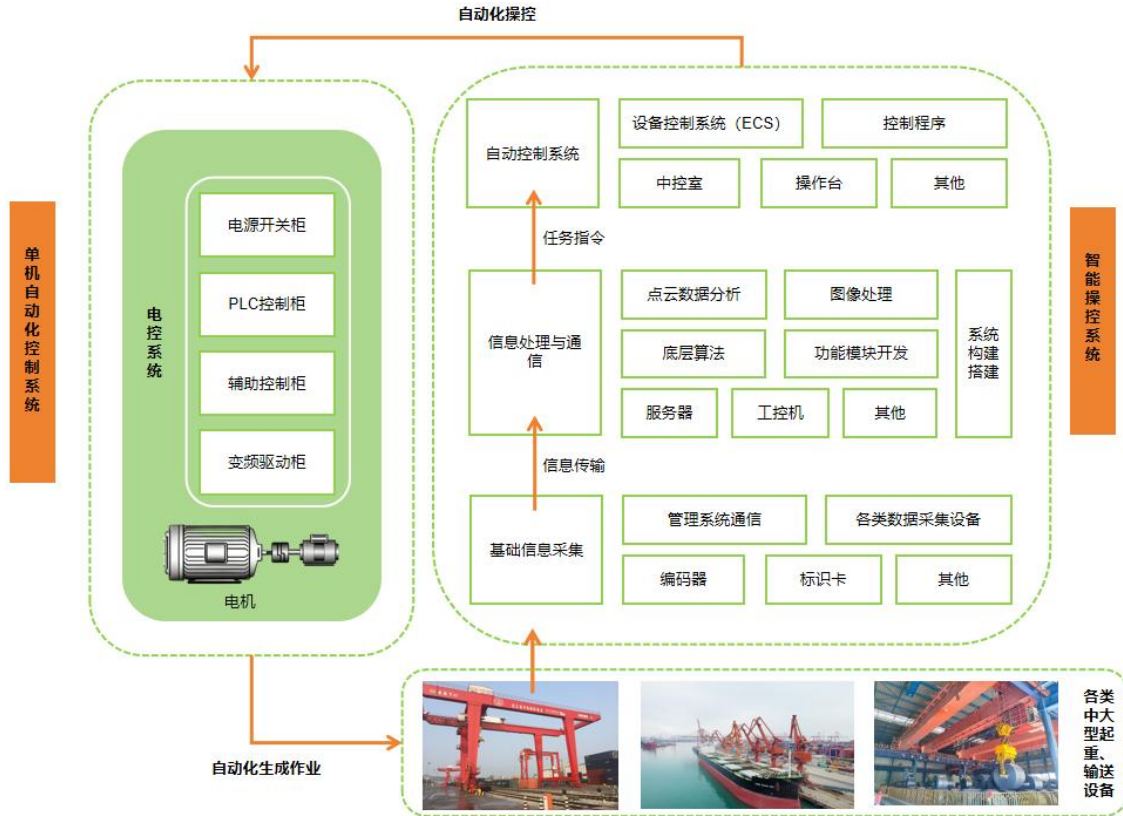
自动化操控

单机自动化控制系统

电控系统

电源开关柜

PLC控制柜

辅助控制柜

变频驱动柜

电机

自动控制系统

设备控制系统（ECS）

控制程序

中控室

操作台

其他

任务指令

信息处理与通信

点云数据分析

图像处理

系统构建搭建

底层算法

功能模块开发

服务器

工控机

其他

信息传输

基础信息采集

管理系统通信

各类数据采集设备

编码器

标识卡

其他

智能操控系统

自动化生成作业

各类中大型起重、输送设备